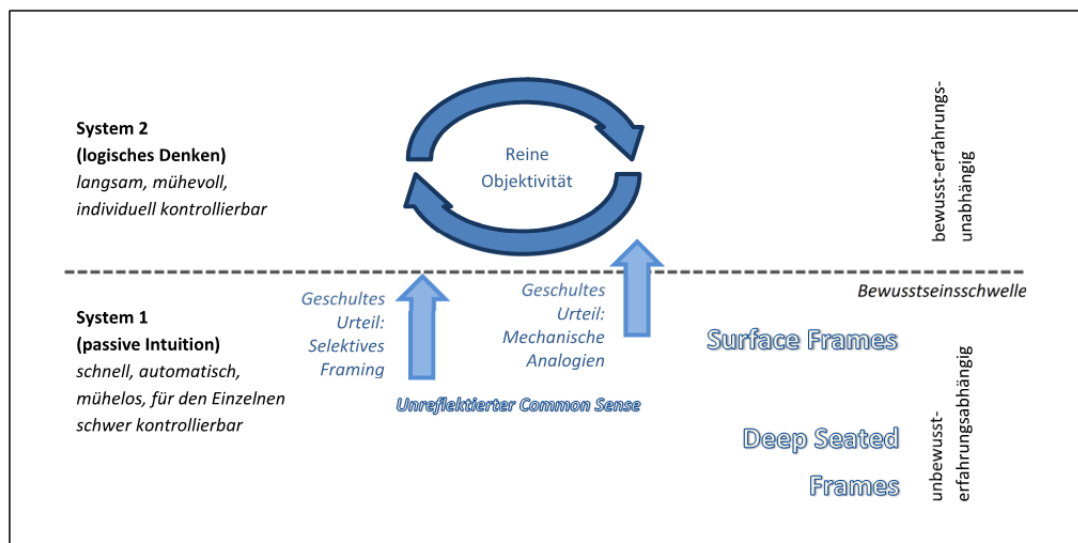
System 2
(logisches Denken)
langsam, mühevoll,
individuell kontrollierbar

Reine Objektivität

bewusst-erfahrungsunabhängig

Bewusstseinsschwelle

System 1
(passive Intuition)
schnell, automatisch,
mühelos, für den Einzelnen
schwer kontrollierbar

Geschultes Urteil: Selektives Framing

Geschultes Urteil: Mechanische Analogien

Unreflektierter Common Sense

Surface Frames

Deep Seated Frames

unbewusst-erfahrungsabhängig